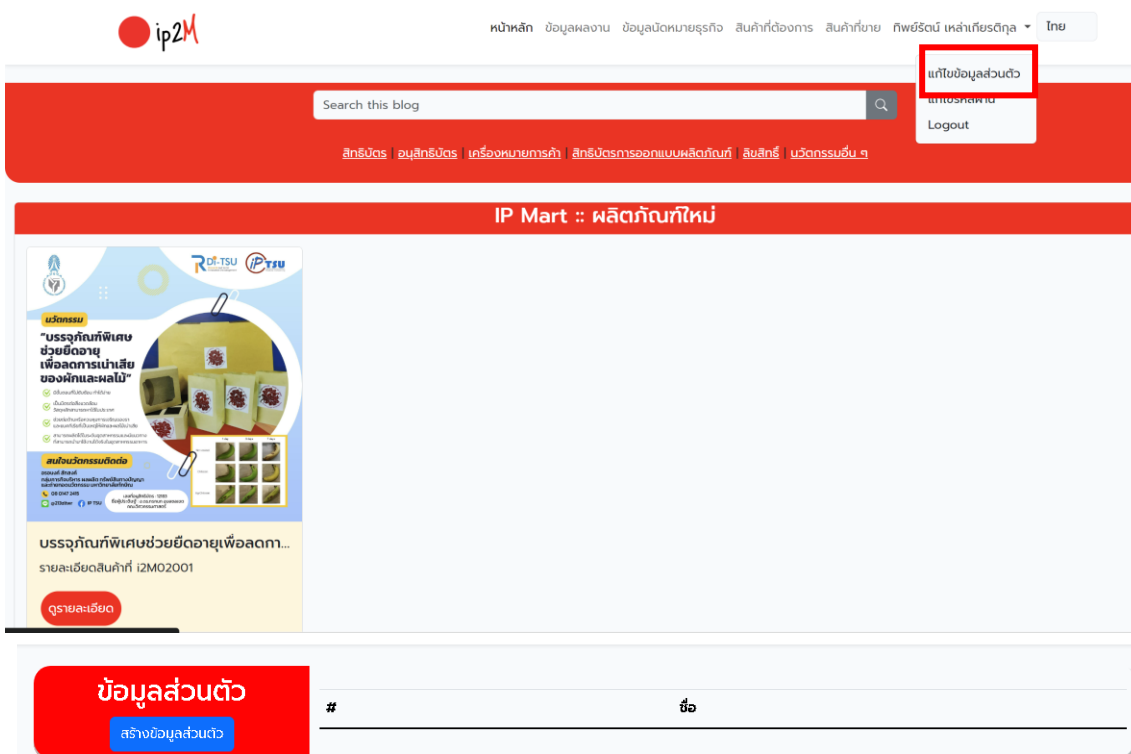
ip2M

หน้าหลัก ข้อมูลผลงาน ข้อมูลนัดหมายธุรกิจ สินค้าที่ต้องการ สินค้าที่ขาย ทิพย์รัตน์ เหล่าเกียรติกุล ไทย

แก้ไขข้อมูลส่วนตัว
แก้ไขรหัสผ่าน
Logout

Search this blog

สิทธิบัตร | อนุสิทธิบัตร | เครื่องหมายการค้า | สิทธิบัตรการออกแบบผลิตภัณฑ์ | ลิขสิทธิ์ | นวัตกรรมอื่น ๆ

IP Mart :: ผลิตภัณฑ์ใหม่

RDI-TSU IPTSU

นวัตกรรม

"บรรจุภัณฑ์พิเศษ ช่วยยืดอายุ เพื่อลดการเน่าเสีย ของผักและผลไม้"

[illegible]

สนใจนวัตกรรมติดต่อ

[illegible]

บรรจุภัณฑ์พิเศษช่วยยืดอายุเพื่อลดกา...

รายละเอียดสินค้าที่ i2M02001

ดูรายละเอียด

ข้อมูลส่วนตัว

สร้างข้อมูลส่วนตัว

| # | ชื่อ |
|---|---|